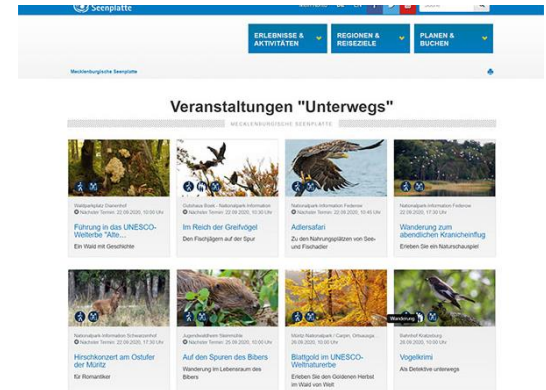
Seenplatte

DE EN

ERLEBNISSE & AKTIVITÄTEN

REGIONEN & REISEZIELE

PLANEN & BUCHEN

Mecklenburgische Seenplatte

Veranstaltungen "Unterwegs"

MECKLENBURGISCHE SEENPLATTE

Waldparkplatz Diemnitz
Nächster Termin: 22.09.2020, 10:00 Uhr

Führung in das UNESCO-Welterbe "Alte...

Ein Wald mit Geschichte

Gutshaus Boek - Nationalpark-Information
Nächster Termin: 22.09.2020, 10:30 Uhr

Im Reich der Greifvögel

Den Fischjägern auf der Spur

Nationalpark-Information Federow
Nächster Termin: 22.09.2020, 10:40 Uhr

Adlersafari

Zu den Nahrungsplätzen von See- und Fischadler

Nationalpark-Information Federow
22.09.2020, 17:30 Uhr

Wanderung zum abendlichen Kranicheinflug

Erleben Sie ein Naturschauspiel

Nationalpark-Information Schwarzenhof
Nächster Termin: 22.09.2020, 17:30 Uhr

Hirschkonzert am Ostufer der Müritz

für Romantiker

Jugendwaldheim Steinmühle
Nächster Termin: 25.09.2020, 10:00 Uhr

Auf den Spuren des Bibers

Wanderung im Lebensraum des Bibers

Müritz-Nationalpark / Carpin, Ortsausga
26.09.2020, 10:00 Uhr

Blattgold im UNESCO-Weltnaturerbe

Erleben Sie den Goldenen Herbst im Wald von Welt

Wanderung

Bahnhof Kratzeburg
26.09.2020, 10:00 Uhr

Vogelkrimi

Als Detektive unterwegs